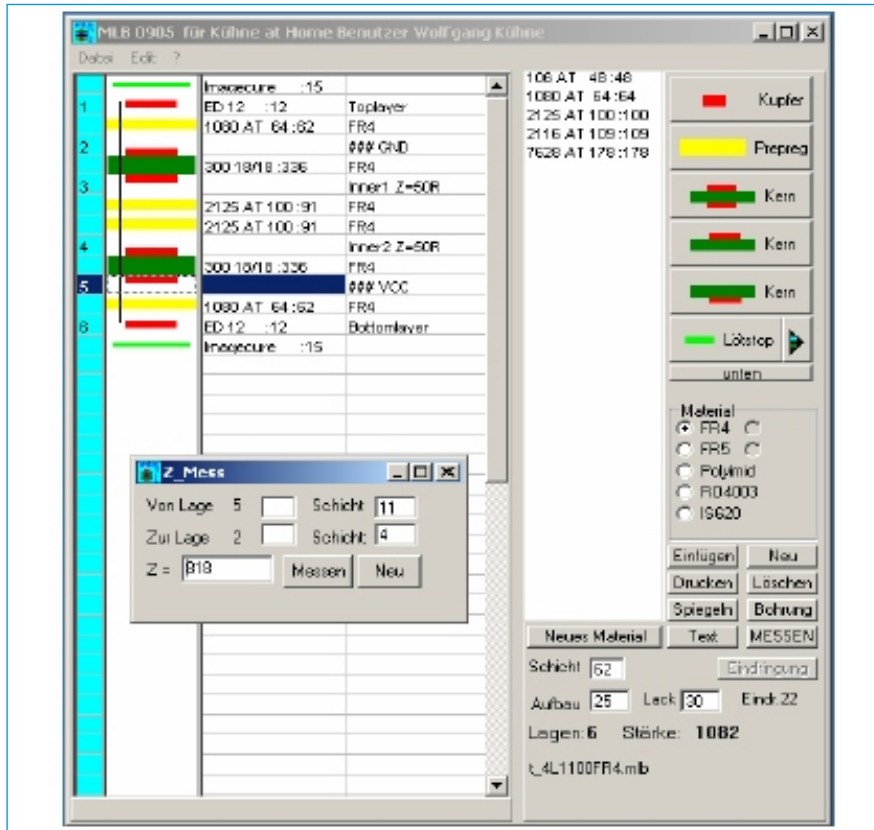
MLB 0905 für Kühne at Home Benutzer Wolfgang Kühne

Datei Edit ?

1
2
3
4
5
6

| | |
|---|---|
| Imagecure :15 | |
| ED12 :12 | Toplayer |
| 1080 AT 64 :62 | FR4 |
| | ### GND |
| 300 18/18 :336 | FR4 |
| | Inner1 Z=50R |
| 2125 AT 100 :91 | FR4 |
| 2125 AT 100 :91 | FR4 |
| | Inner2 Z=50R |
| 300 18/18 :336 | FR4 |
| | ### VCC |
| 1080 AT 64 :62 | FR4 |
| ED12 :12 | Bottomlayer |
| Imagecure :15 | |

106 AT 48 :48
1080 AT 64 :64
2125 AT 100 :100
2116 AT 109 :109
7628 AT 178 :178

Kupfer
Prepreg
Kern
Kern
Kern
Lötstop
unten

Material
FR4
FR5
Polyimid
RO4003
IS620

Einfügen Neu
Drucken Löschen
Spiegeln Bohrung
Neues Material Text MESSEN

Schicht 62 Eindringung
Aufbau 25 Lack 30 Eindr.22
Lagen:6 Stärke: 1082
t_4L1100FR4.mb

Z_Mess
Von Lage 5 Schicht 11
Zur Lage 2 Schicht 4
Z = 819 Messen Neu